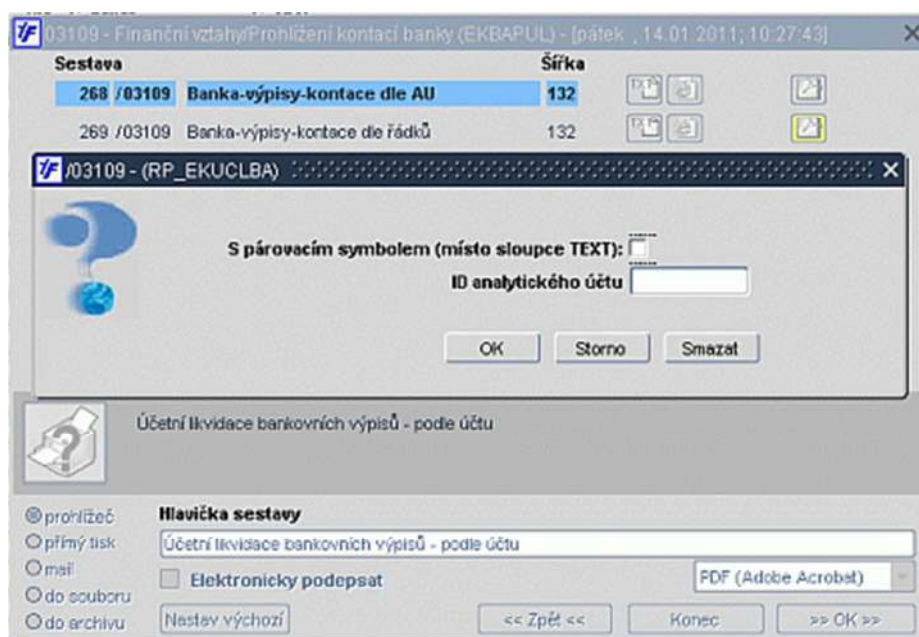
03109 - Finanční vztahy/Prohlížení kontací banky (EKBAPUL) - [pátek , 14.01.2011; 10:27:43]

| Sestava | | Šířka |
|---|---|---|
| 268 /03109 | Banka-výpisy-kontace dle AU | 132 |
| 269 /03109 | Banka-výpisy-kontace dle řádků | 132 |

/03109 - (RP_EKUCLBA)

S párovacím symbolem (místo sloupce TEXT):

ID analytického účtu

OK Storno Smazat

Účetní likvidace bankovních výpisů - podle účtu

prohlížeč
přímý tisk
mail
do souboru
do archivu

Hlavička sestavy

Účetní likvidace bankovních výpisů - podle účtu

Elektronicky podepsat

PDF (Adobe Acrobat)

Nastav výchozí

<< Zpět <<

Konec

>> OK >>